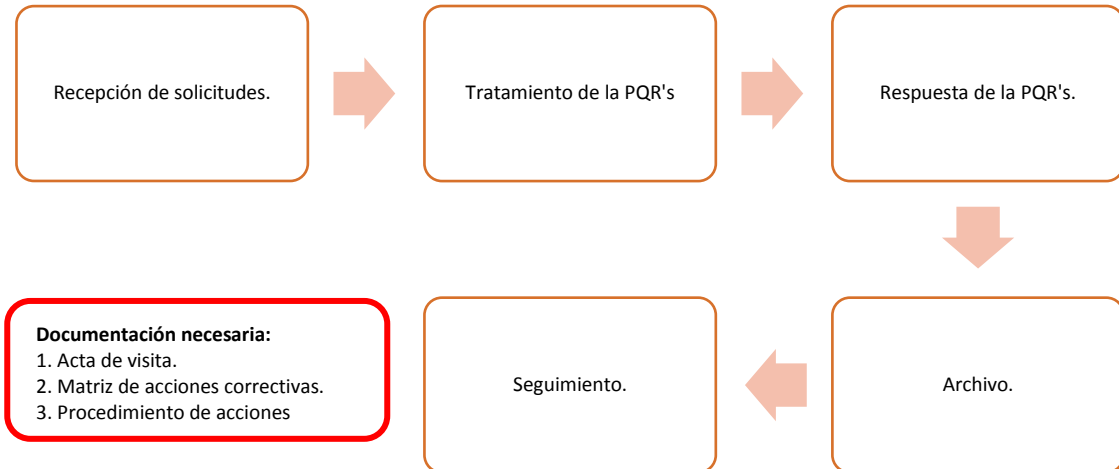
Recepción de solicitudes.

Tratamiento de la PQR's

Respuesta de la PQR's.

Archivo.

Seguimiento.

**Documentación necesaria:**
1. Acta de visita.
2. Matriz de acciones correctivas.
3. Procedimiento de acciones